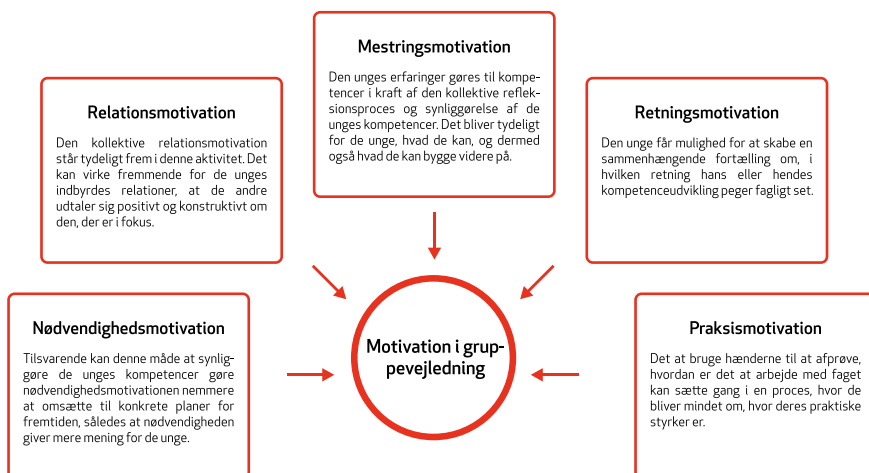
Mestringsmotivation

Den unges erfaringer gøres til kompetencer i kraft af den kollektive refleksionsproces og synliggørelse af de unges kompetencer. Det bliver tydeligt for de unge, hvad de kan, og dermed også hvad de kan bygge videre på.

Relationsmotivation

Den kollektive relationsmotivation står tydeligt frem i denne aktivitet. Det kan virke fremmende for de unges indbyrdes relationer, at de andre udtaler sig positivt og konstruktivt om den, der er i fokus.

Retningsmotivation

Den unge får mulighed for at skabe en sammenhængende fortælling om, i hvilken retning hans eller hendes kompetenceudvikling peger fagligt set.

Motivation i gruppevejledning

Nødvendighedsmotivation

Tilsvarende kan denne måde at synliggøre de unges kompetencer gøre nødvendighedsmotivationen nemmere at omsætte til konkrete planer for fremtiden, således at nødvendigheden giver mere mening for de unge.

Praksismotivation

Det at bruge hænderne til at afprøve, hvordan er det at arbejde med faget kan sætte gang i en proces, hvor de bliver mindet om, hvor deres praktiske styrker er.